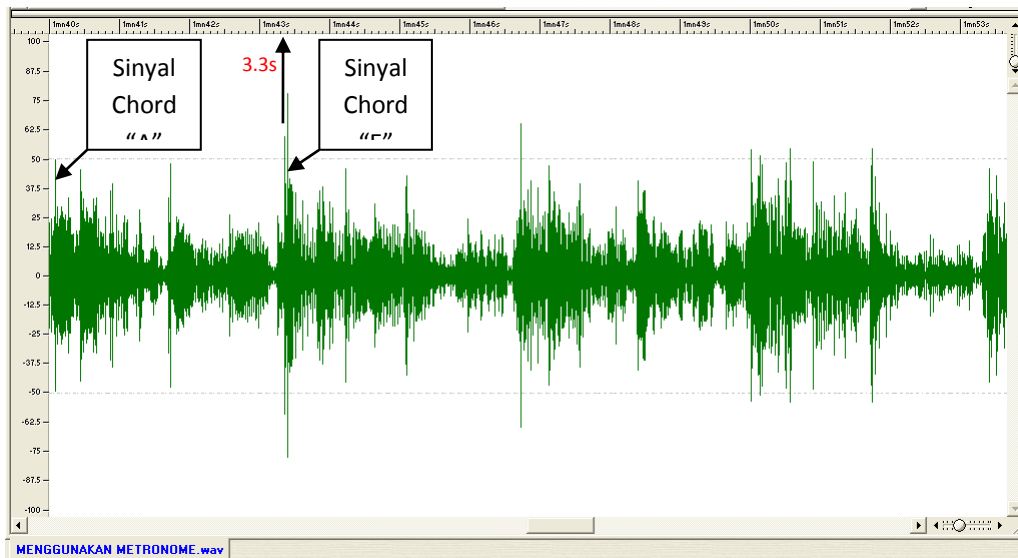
1mn40s 1mn41s 1mn42s 1mn43s 1mn44s 1mn45s 1mn46s 1mn47s 1mn48s 1mn49s 1mn50s 1mn51s 1mn52s 1mn53s

100
87.5
75
62.5
50
37.5
25
12.5
0
-12.5
-25
-37.5
-50
-62.5
-75
-87.5
-100

Sinyal Chord "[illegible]"

3.3s

Sinyal Chord "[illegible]"

MENGGUNAKAN METRONOME.wav